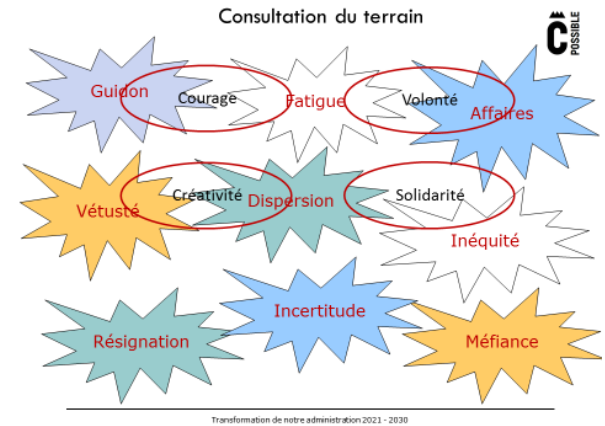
Consultation du terrain

C POSSIBLE

Guidon

Courage

Fatigue

Volonté

Affaires

Vétusté

Créativité

Dispersion

Solidarité

Inéquité

Résignation

Incertitude

Méfiance

Transformation de notre administration 2021 - 2030